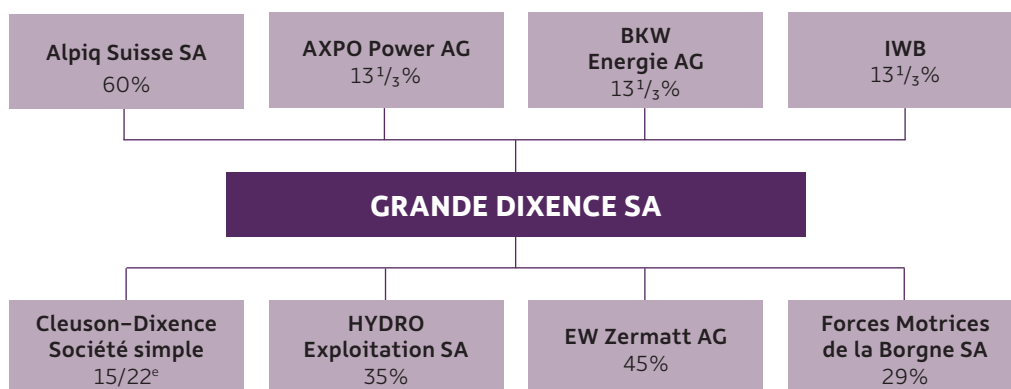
Alpiq Suisse SA
60%

AXPO Power AG
$13\frac{1}{3}$%

BKW Energie AG
$13\frac{1}{3}$%

IWB
$13\frac{1}{3}$%

GRANDE DIXENCE SA

Cleuson-Dixence Société simple
15/22$^{e}$

HYDRO Exploitation SA
35%

EW Zermatt AG
45%

Forces Motrices de la Borgne SA
29%